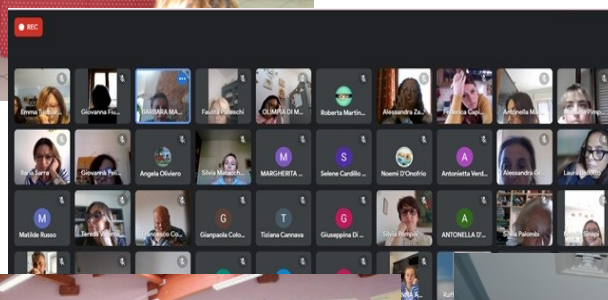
REC

Emma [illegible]
Giovanna Fu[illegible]
BARBARA MA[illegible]
Fausta Paleschi
OLIMPIA DI M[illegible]
Roberta Martin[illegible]
Alessandra Za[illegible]
Federica Capu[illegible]
Antonella M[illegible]
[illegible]

Ilaria Sarra
Giovanna Pel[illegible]
Angela Oliviero
Silvia Malacch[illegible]
M
MARGHERITA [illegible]
S
Selene Cardillo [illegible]
Noemi D'Onofrio
A
Antonietta Verd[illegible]
Alessandra Gi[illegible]
Laura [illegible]

M
Matilde Russo
Teresa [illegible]
Francesco Co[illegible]
G
Gianpaola Colo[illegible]
T
Tiziana Cannava
G
Giuseppina Di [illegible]
Silvia Pompei
A
ANTONELLA D'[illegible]
Silvia Palombi
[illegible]